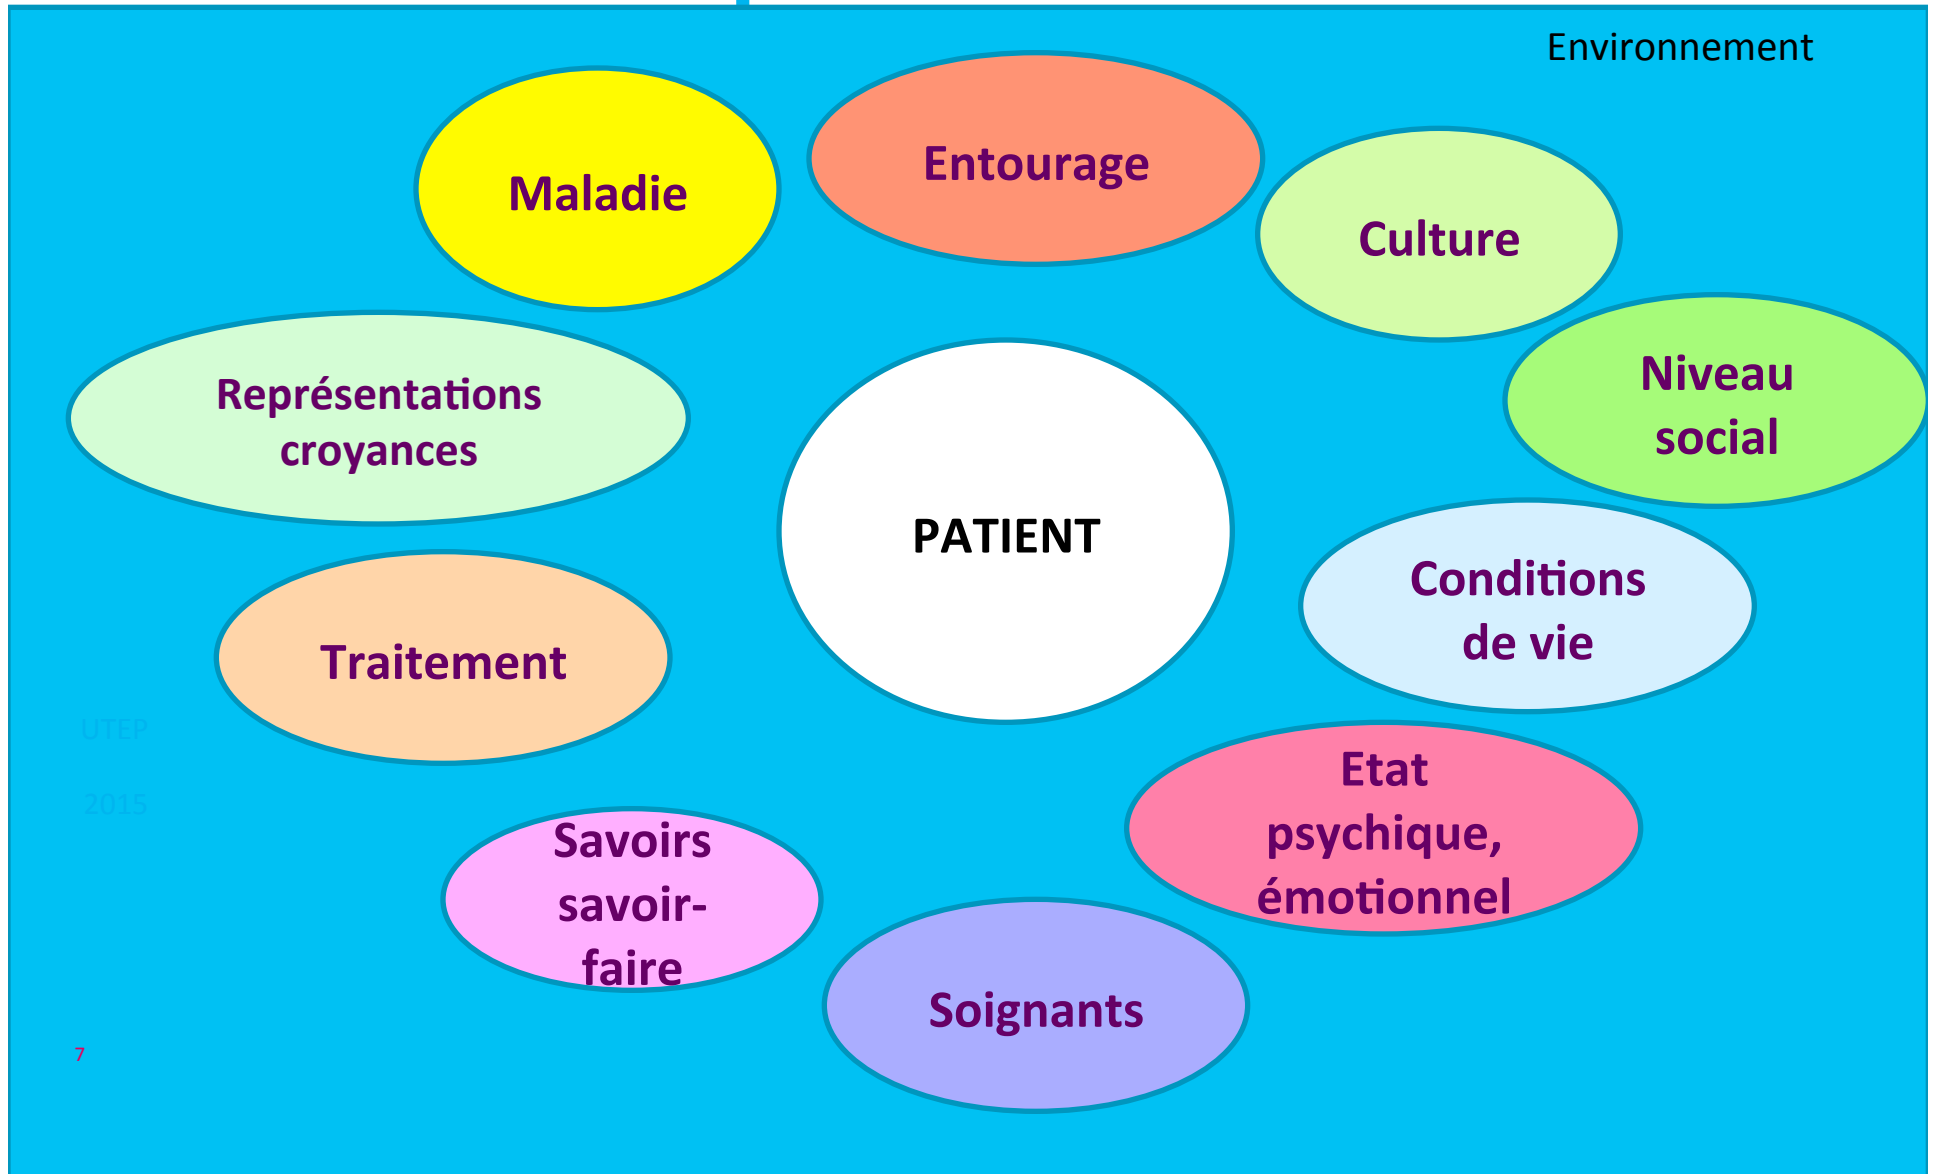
Environnement

Maladie

Entourage

Culture

Représentations croyances

Niveau social

PATIENT

Conditions de vie

Traitement

UTEP

2015

Etat psychique, émotionnel

Savoirs savoir-faire

Soignants

7